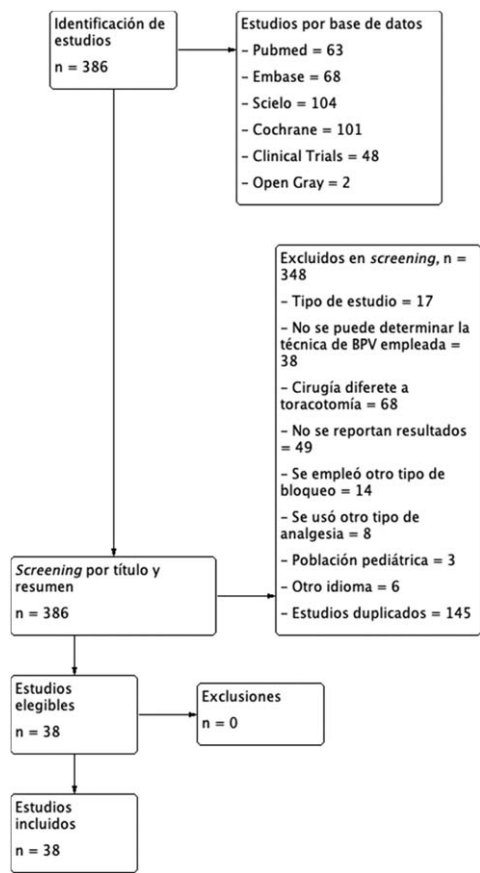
Identificación de estudios

n = 386

Estudios por base de datos

– Pubmed = 63

– Embase = 68

– Scielo = 104

– Cochrane = 101

– Clinical Trials = 48

– Open Gray = 2

Excluidos en *screening*, n = 348

– Tipo de estudio = 17

– No se puede determinar la técnica de BPV empleada = 38

– Cirugía diferete a toracotomía = 68

– No se reportan resultados = 49

– Se empleó otro tipo de bloqueo = 14

– Se usó otro tipo de analgesia = 8

– Población pediátrica = 3

– Otro idioma = 6

– Estudios duplicados = 145

*Screening* por título y resumen

n = 386

Estudios elegibles

n = 38

Exclusiones

n = 0

Estudios incluidos

n = 38